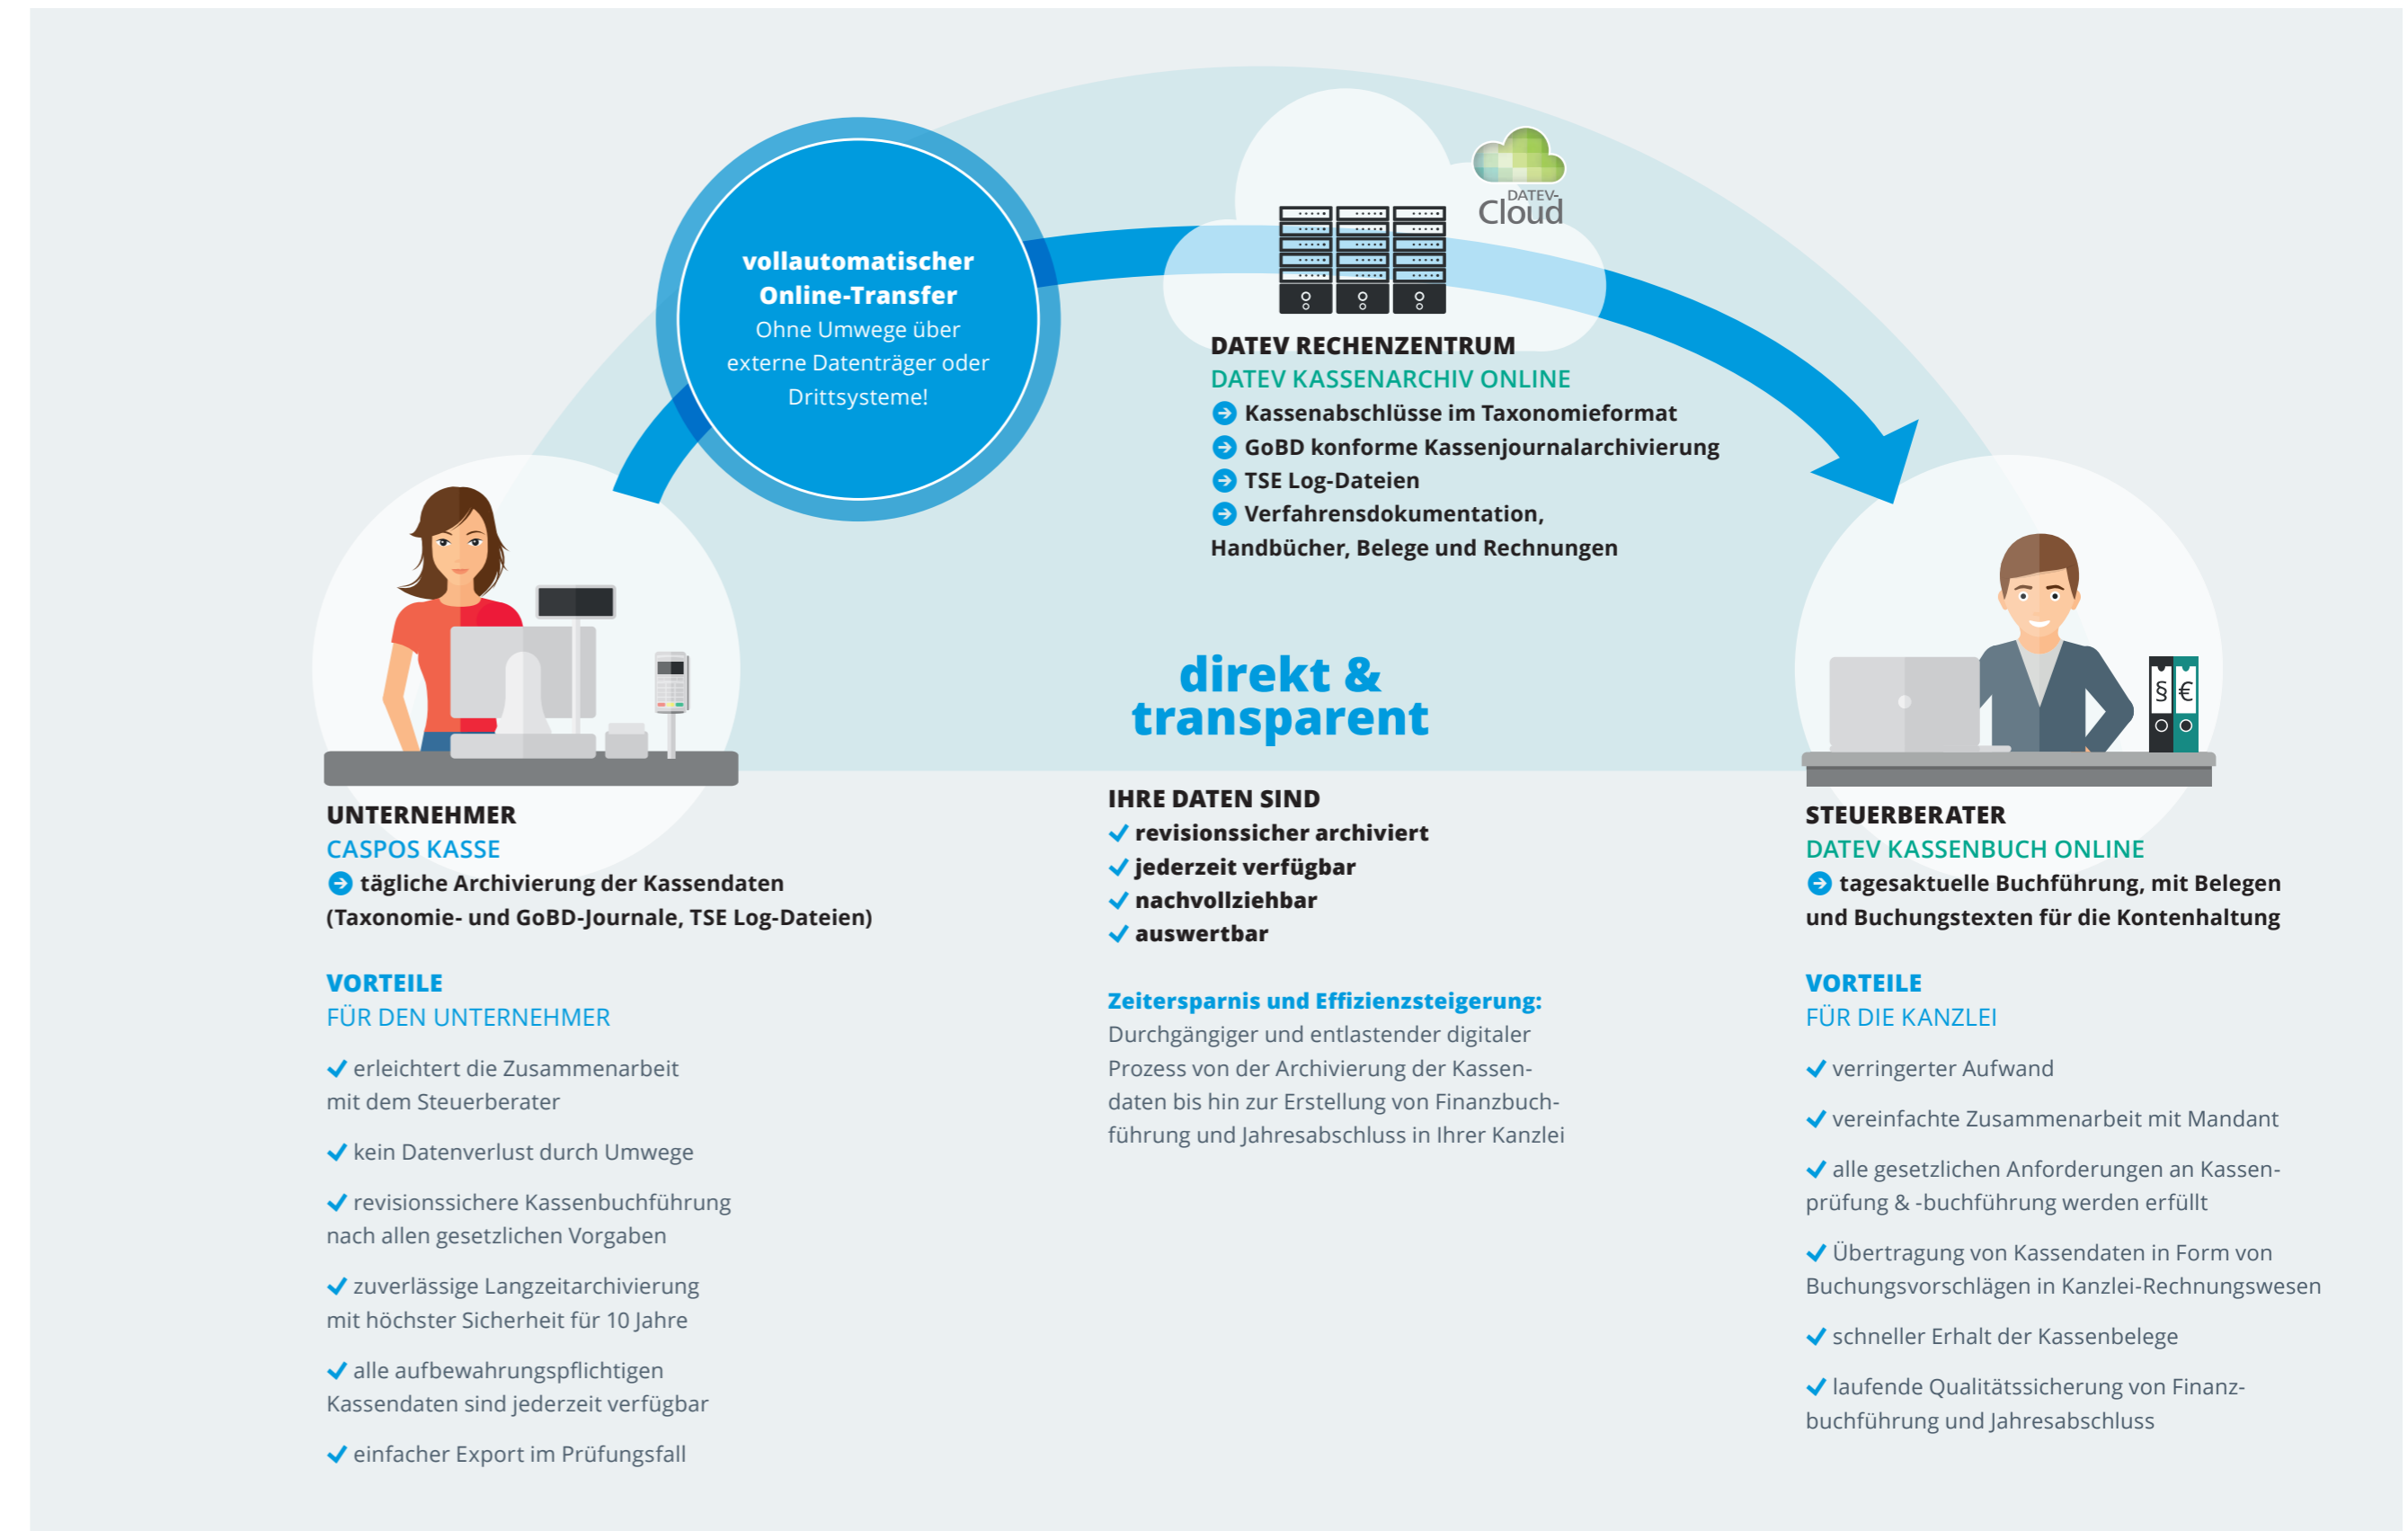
vollautomatischer Online-Transfer
Ohne Umwege über externe Datenträger oder Drittsysteme!

DATEV-Cloud

DATEV RECHENZENTRUM
DATEV KASSENARCHIV ONLINE
Kassenabschlüsse im Taxonomieformat
GoBD konforme Kassenjournalarchivierung
TSE Log-Dateien
Verfahrensdokumentation, Handbücher, Belege und Rechnungen

direkt & transparent

UNTERNEHMER
CASPOS KASSE
tägliche Archivierung der Kassendaten (Taxonomie- und GoBD-Journale, TSE Log-Dateien)

VORTEILE
FÜR DEN UNTERNEHMER

✓ erleichtert die Zusammenarbeit mit dem Steuerberater

✓ kein Datenverlust durch Umwege

✓ revisionssichere Kassenbuchführung nach allen gesetzlichen Vorgaben

✓ zuverlässige Langzeitarchivierung mit höchster Sicherheit für 10 Jahre

✓ alle aufbewahrungspflichtigen Kassendaten sind jederzeit verfügbar

✓ einfacher Export im Prüfungsfall

IHRE DATEN SIND
✓ revisionssicher archiviert
✓ jederzeit verfügbar
✓ nachvollziehbar
✓ auswertbar

Zeitersparnis und Effizienzsteigerung:
Durchgängiger und entlastender digitaler Prozess von der Archivierung der Kassendaten bis hin zur Erstellung von Finanzbuchführung und Jahresabschluss in Ihrer Kanzlei

STEUERBERATER
DATEV KASSENBUCH ONLINE
tagesaktuelle Buchführung, mit Belegen und Buchungstexten für die Kontenhaltung

VORTEILE
FÜR DIE KANZLEI

✓ verringerter Aufwand

✓ vereinfachte Zusammenarbeit mit Mandant

✓ alle gesetzlichen Anforderungen an Kassenprüfung & -buchführung werden erfüllt

✓ Übertragung von Kassendaten in Form von Buchungsvorschlägen in Kanzlei-Rechnungswesen

✓ schneller Erhalt der Kassenbelege

✓ laufende Qualitätssicherung von Finanzbuchführung und Jahresabschluss